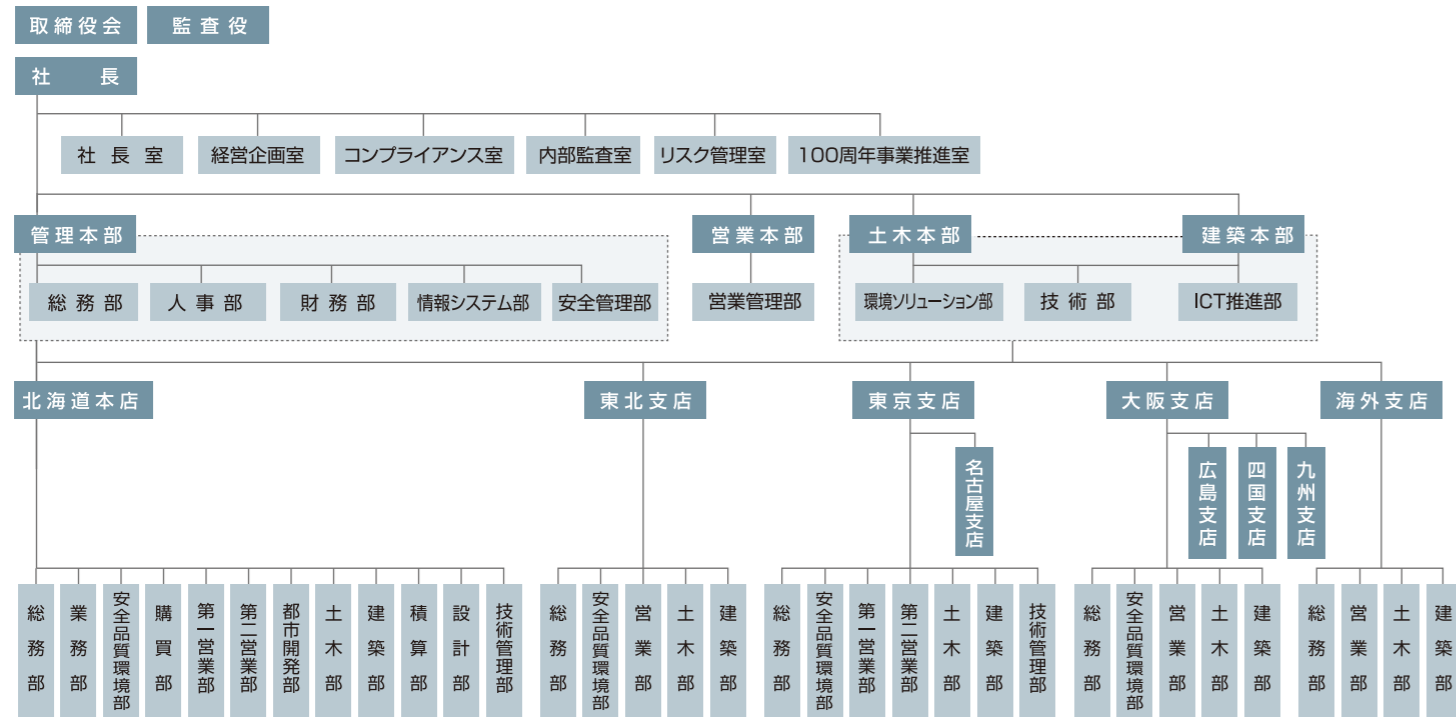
取締役会
監査役
社長

社長室
経営企画室
コンプライアンス室
内部監査室
リスク管理室
100周年事業推進室

管理本部
総務部
人事部
財務部
情報システム部
安全管理部

営業本部
営業管理部

土木本部
建築本部
環境ソリューション部
技術部
ICT推進部

北海道本店
総務部
業務部
安全品質環境部
購買部
第一営業部
第二営業部
都市開発部
土木部
建築部
積算部
設計部
技術管理部

東北支店
総務部
安全品質環境部
営業部
土木部
建築部

東京支店
名古屋支店
総務部
安全品質環境部
第一営業部
第二営業部
土木部
建築部
技術管理部

大阪支店
広島支店
四国支店
九州支店
総務部
安全品質環境部
営業部
土木部
建築部

海外支店
総務部
営業部
土木部
建築部